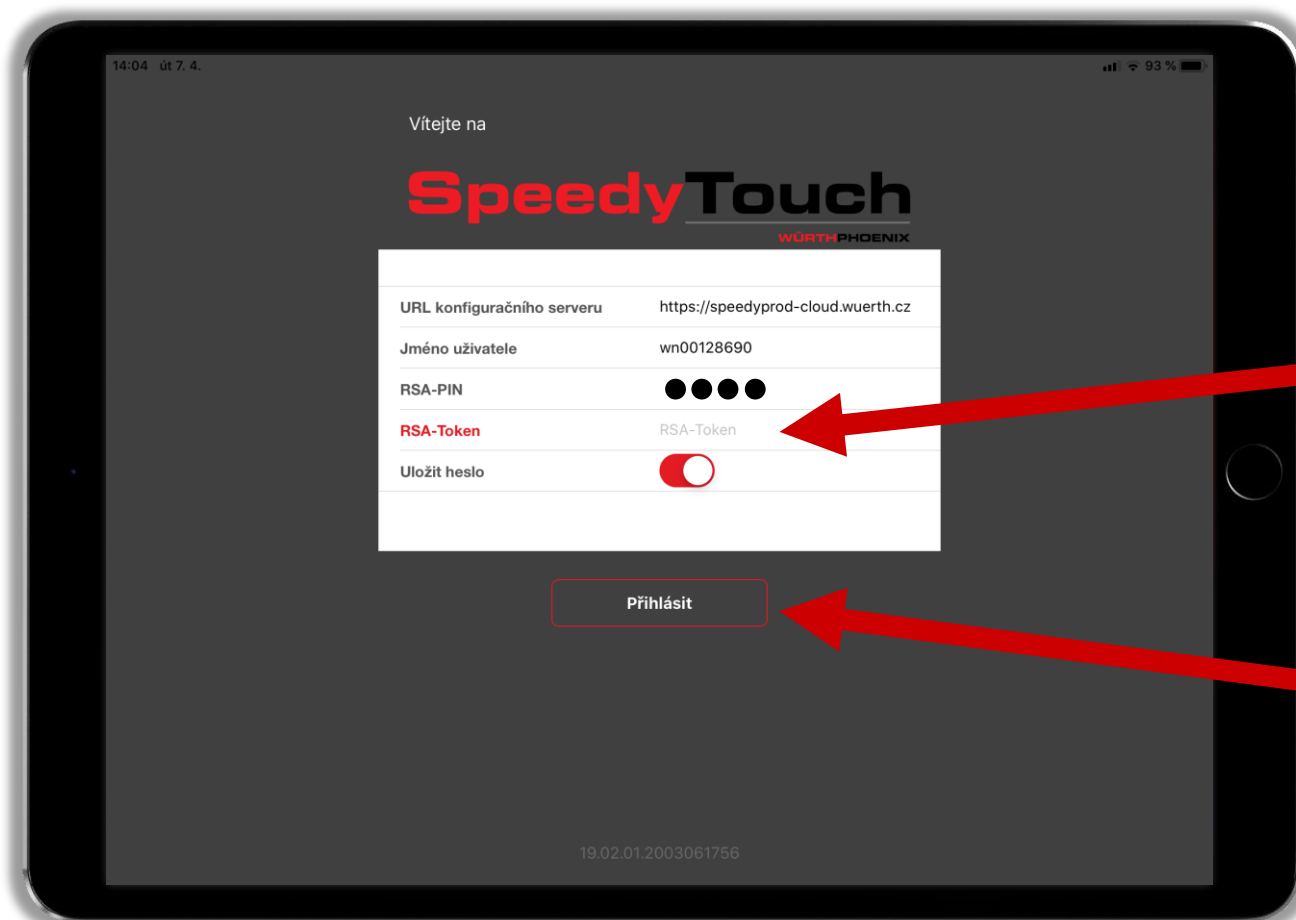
14:04 út 7. 4.

93 %

Vítejte na

SpeedyTouch

WÜRTHPHOENIX

| | |
|---|---|
| URL konfiguračního serveru | https://speedyprod-cloud.wuerth.cz |
| Jméno uživatele | wn00128690 |
| RSA-PIN | ●●●● |
| RSA-Token | RSA-Token |
| Uložit heslo | |

Přihlásit

19.02.01.2003061756